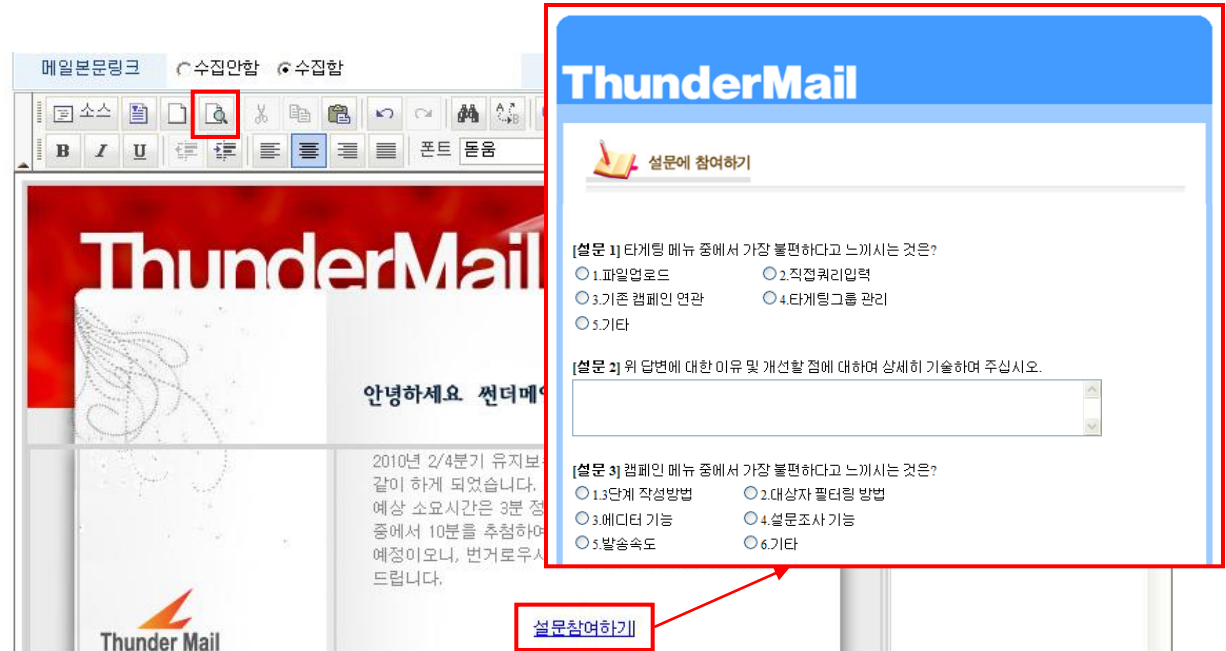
메일본문링크 수집안함 수집함

소스

B I U

폰트 돋움

ThunderMail

안녕하세요 썬더메

2010년 2/4분기 유지보
같이 하게 되었습니다.
예상 소요시간은 3분 정
중에서 10분을 추첨하여
예정이오니, 번거로우시
드립니다.

Thunder Mail

설문참여하기

ThunderMail

설문에 참여하기

[설문 1] 타게팅 메뉴 중에서 가장 불편하다고 느끼시는 것은?
1.파일업로드
2.직접쿼리입력
3.기존 캠페인 연관
4.타게팅그룹 관리
5.기타

[설문 2] 위 답변에 대한 이유 및 개선할 점에 대하여 상세히 기술하여 주십시오.

[설문 3] 캠페인 메뉴 중에서 가장 불편하다고 느끼시는 것은?
1.3단계 작성방법
2.대상자 필터링 방법
3.에디터 기능
4.설문조사 기능
5.발송속도
6.기타